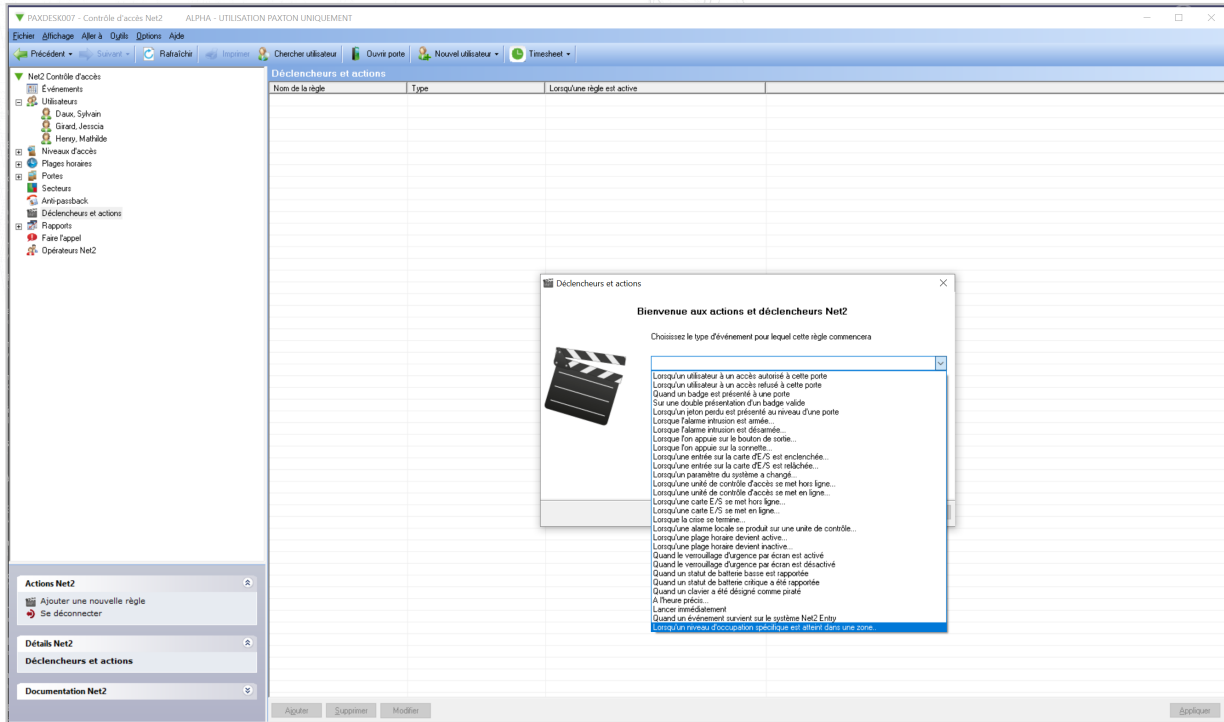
PAXDESK007 - Contrôle d'accès Net2 ALPHA - UTILISATION PAXTON UNIQUEMENT

Fichier Affichage Aller à Outils Options Aide

Précédent Suivant Rafraîchir Imprimer Chercher utilisateur Ouvrir porte Nouvel utilisateur Timesheet

Net2 Contrôle d'accès
Événements
Utilisateurs
Daux, Sylvain
Girard, Jesscia
Henry, Mathilde
Niveaux d'accès
Plages horaires
Portes
Secteurs
Anti-passback
Déclencheurs et actions
Rapports
Faire l'appel
Opérateurs Net2

Déclencheurs et actions

| Nom de la règle | Type | Lorsqu'une règle est active |
|---|---|---|

Actions Net2
Ajouter une nouvelle règle
Se déconnecter

Détails Net2
Déclencheurs et actions

Documentation Net2

Ajouter Supprimer Modifier Appliquer

Déclencheurs et actions

Bienvenue aux actions et déclencheurs Net2

Choisissez le type d'événement pour lequel cette règle commencera

Lorsqu'un utilisateur à un accès autorisé à cette porte
Lorsqu'un utilisateur à un accès refusé à cette porte
Quand un badge est présenté à une porte
Sur une double présentation d'un badge valide
Lorsqu'un jeton perdu est présenté au niveau d'une porte
Lorsque l'alarme intrusion est armée...
Lorsque l'alarme intrusion est désarmée...
Lorsque l'on appuie sur le bouton de sortie...
Lorsque l'on appuie sur la sonnette...
Lorsqu'une entrée sur la carte d'E/S est enclenchée...
Lorsqu'une entrée sur la carte d'E/S est relâchée...
Lorsqu'un paramètre du système a changé...
Lorsqu'une unité de contrôle d'accès se met hors ligne...
Lorsqu'une unité de contrôle d'accès se met en ligne...
Lorsqu'une carte E/S se met hors ligne...
Lorsqu'une carte E/S se met en ligne...
Lorsque la crise se termine...
Lorsqu'une alarme locale se produit sur une unite de contrôle...
Lorsqu'une plage horaire devient active...
Lorsqu'une plage horaire devient inactive...
Quand le verrouillage d'urgence par écran est activé
Quand le verrouillage d'urgence par écran est désactivé
Quand un statut de batterie basse est rapportée
Quand un statut de batterie critique a été rapportée
Quand un clavier a été désigné comme piraté
A l'heure précis...
Lancer immédiatement
Quand un événement survient sur le système Net2 Entry
Lorsqu'un niveau d'occupation spécifique est atteint dans une zone...